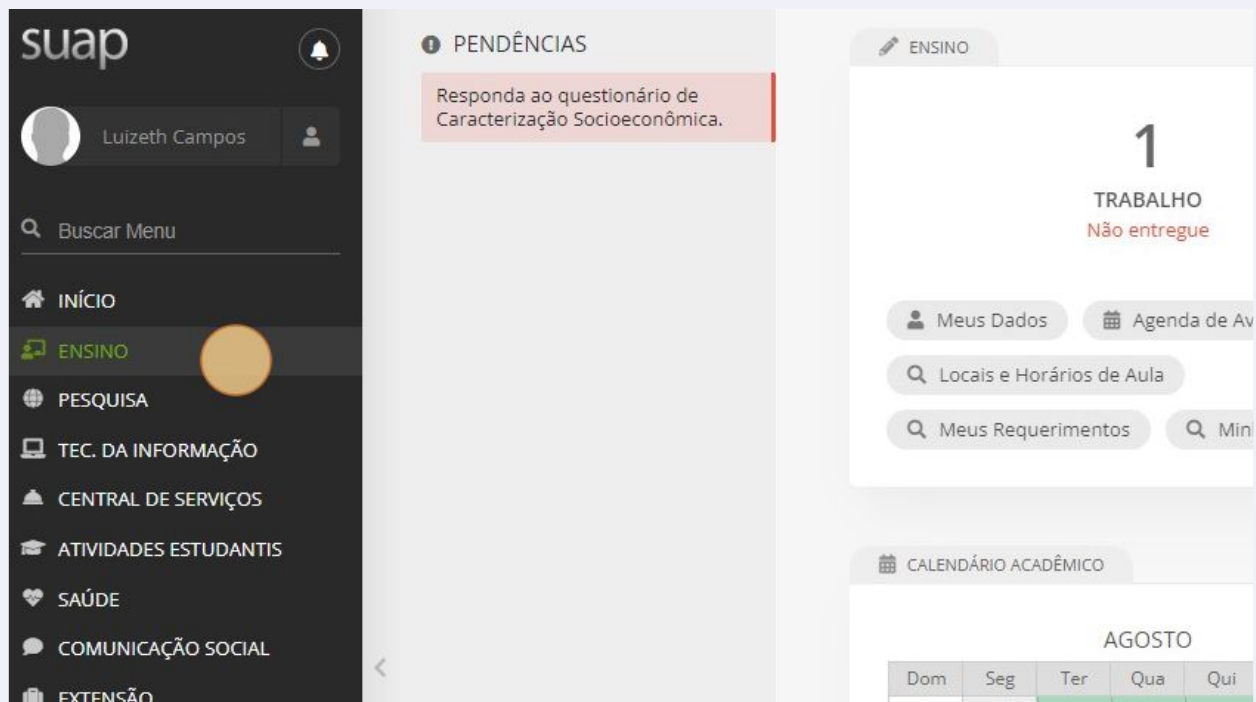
suap

Luizeth Campos

Buscar Menu

INÍCIO
ENSINO
PESQUISA
TEC. DA INFORMAÇÃO
CENTRAL DE SERVIÇOS
ATIVIDADES ESTUDANTIS
SAÚDE
COMUNICAÇÃO SOCIAL
EXTENSÃO

PENDÊNCIAS

Responda ao questionário de Caracterização Socioeconômica.

ENSINO

1
TRABALHO
Não entregue

Meus Dados
Agenda de Av
Locais e Horários de Aula
Meus Requerimentos
Min

CALENDÁRIO ACADÊMICO

AGOSTO

| Dom | Seg | Ter | Qua | Qui |
|---|---|---|---|---|